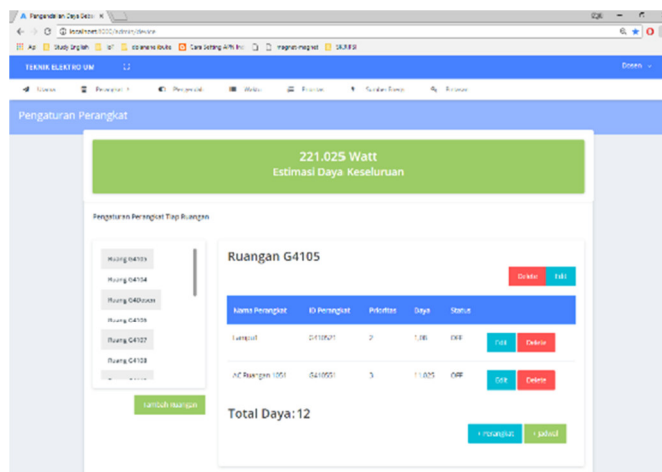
Pengendalian Daya Seba ×

localhost:8000/admin/device

Apps | Study English | IoT | idiomatic Ibuks | Cara Setting APN Ind | magnet magnet | SKRIPSI

TEKNIK ELEKTRO UM

Dosen

Home | Perangkat | Pengendali | Waktu | Laporan | Sumber Daya | Bantuan

Pengaturan Perangkat

221.025 Watt
Estimasi Daya Keseluruhan

Pengaturan Perangkat Tiap Ruangan

Ruang G4103
Ruang G4104
Ruang G4105
Ruang G4106
Ruang G4107
Ruang G4108

Tambah Ruangan

Ruangan G4105

Delete | Edit

| Nama Perangkat | ID Perangkat | Prioritas | Daya | Status | |
|---|---|---|---|---|---|
| Lampu1 | G410521 | 2 | 1.00 | OFF | Edit Delete |
| AC Ruangan 1051 | G410551 | 3 | 11.025 | OFF | Edit Delete |

Total Daya: 12

+ Perangkat | + Jadwal